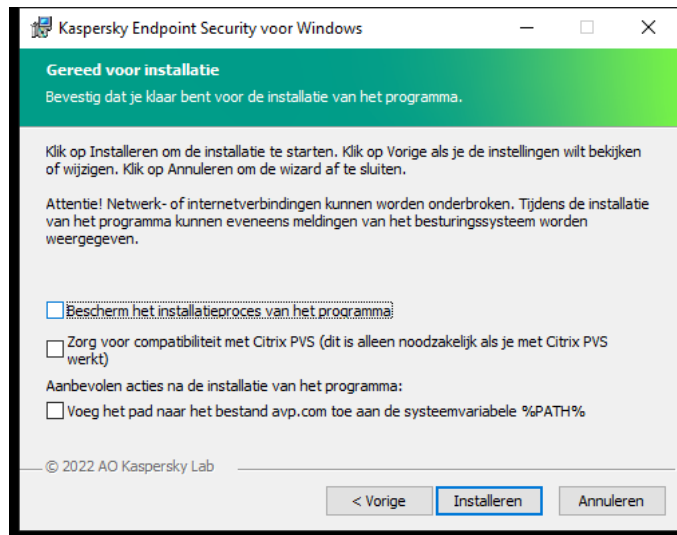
Kaspersky Endpoint Security voor Windows

Gereed voor installatie

Bevestig dat je klaar bent voor de installatie van het programma.

Klik op Installeren om de installatie te starten. Klik op Vorige als je de instellingen wilt bekijken of wijzigen. Klik op Annuleren om de wizard af te sluiten.

Attentie! Netwerk- of internetverbindingen kunnen worden onderbroken. Tijdens de installatie van het programma kunnen eveneens meldingen van het besturingssysteem worden weergegeven.

Bescherm het installatieproces van het programma

Zorg voor compatibiliteit met Citrix PVS (dit is alleen noodzakelijk als je met Citrix PVS werkt)

Aanbevolen acties na de installatie van het programma:

Voeg het pad naar het bestand avp.com toe aan de systeemvariabele %PATH%

© 2022 AO Kaspersky Lab

< Vorige

Installeren

Annuleren